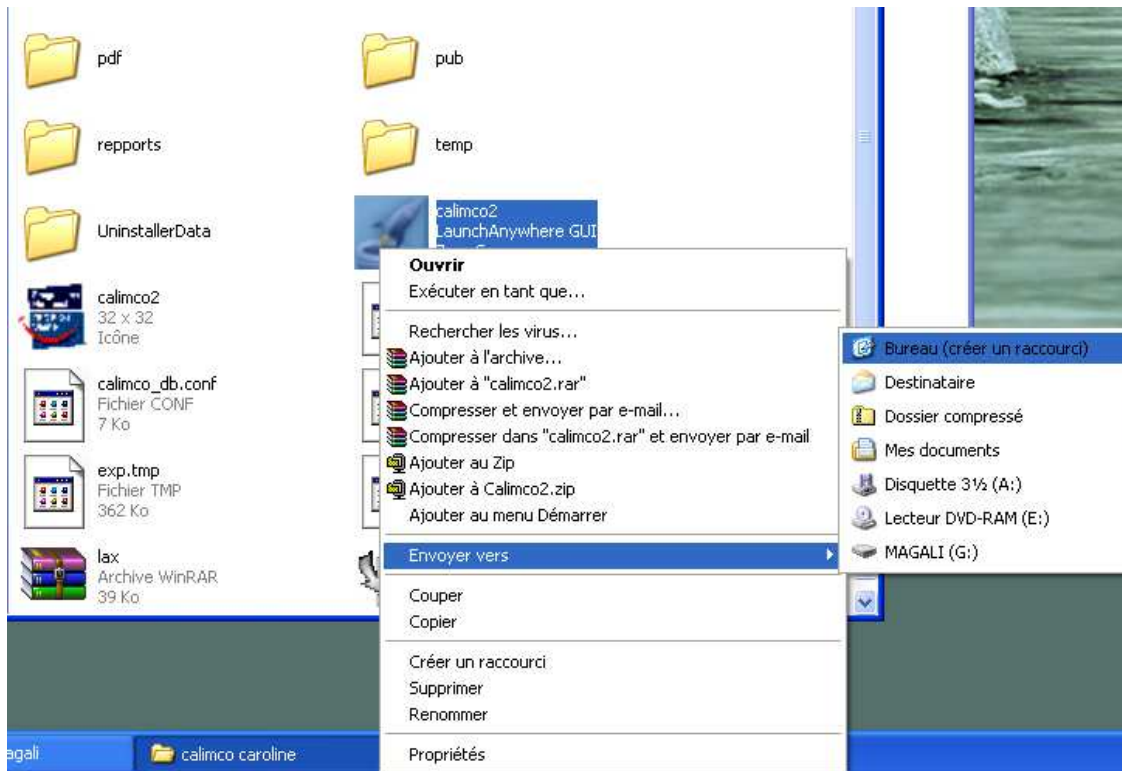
pdf

pub

repports

temp

UninstallerData

calimco2
LaunchAnywhere GUI
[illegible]

calimco2
32 x 32
Icône

calimco_db.conf
Fichier CONF
7 Ko

exp.tmp
Fichier TMP
362 Ko

lax
Archive WinRAR
39 Ko

Ouvrir
Exécuter en tant que...
Rechercher les virus...
Ajouter à l'archive...
Ajouter à "calimco2.rar"
Compresser et envoyer par e-mail...
Compresser dans "calimco2.rar" et envoyer par e-mail
Ajouter au Zip
Ajouter à Calimco2.zip
Ajouter au menu Démarrer
Envoyer vers
Couper
Copier
Créer un raccourci
Supprimer
Renommer
Propriétés

Bureau (créer un raccourci)
Destinataire
Dossier compressé
Mes documents
Disquette 3½ (A:)
Lecteur DVD-RAM (E:)
MAGALI (G:)

agali
calimco caroline